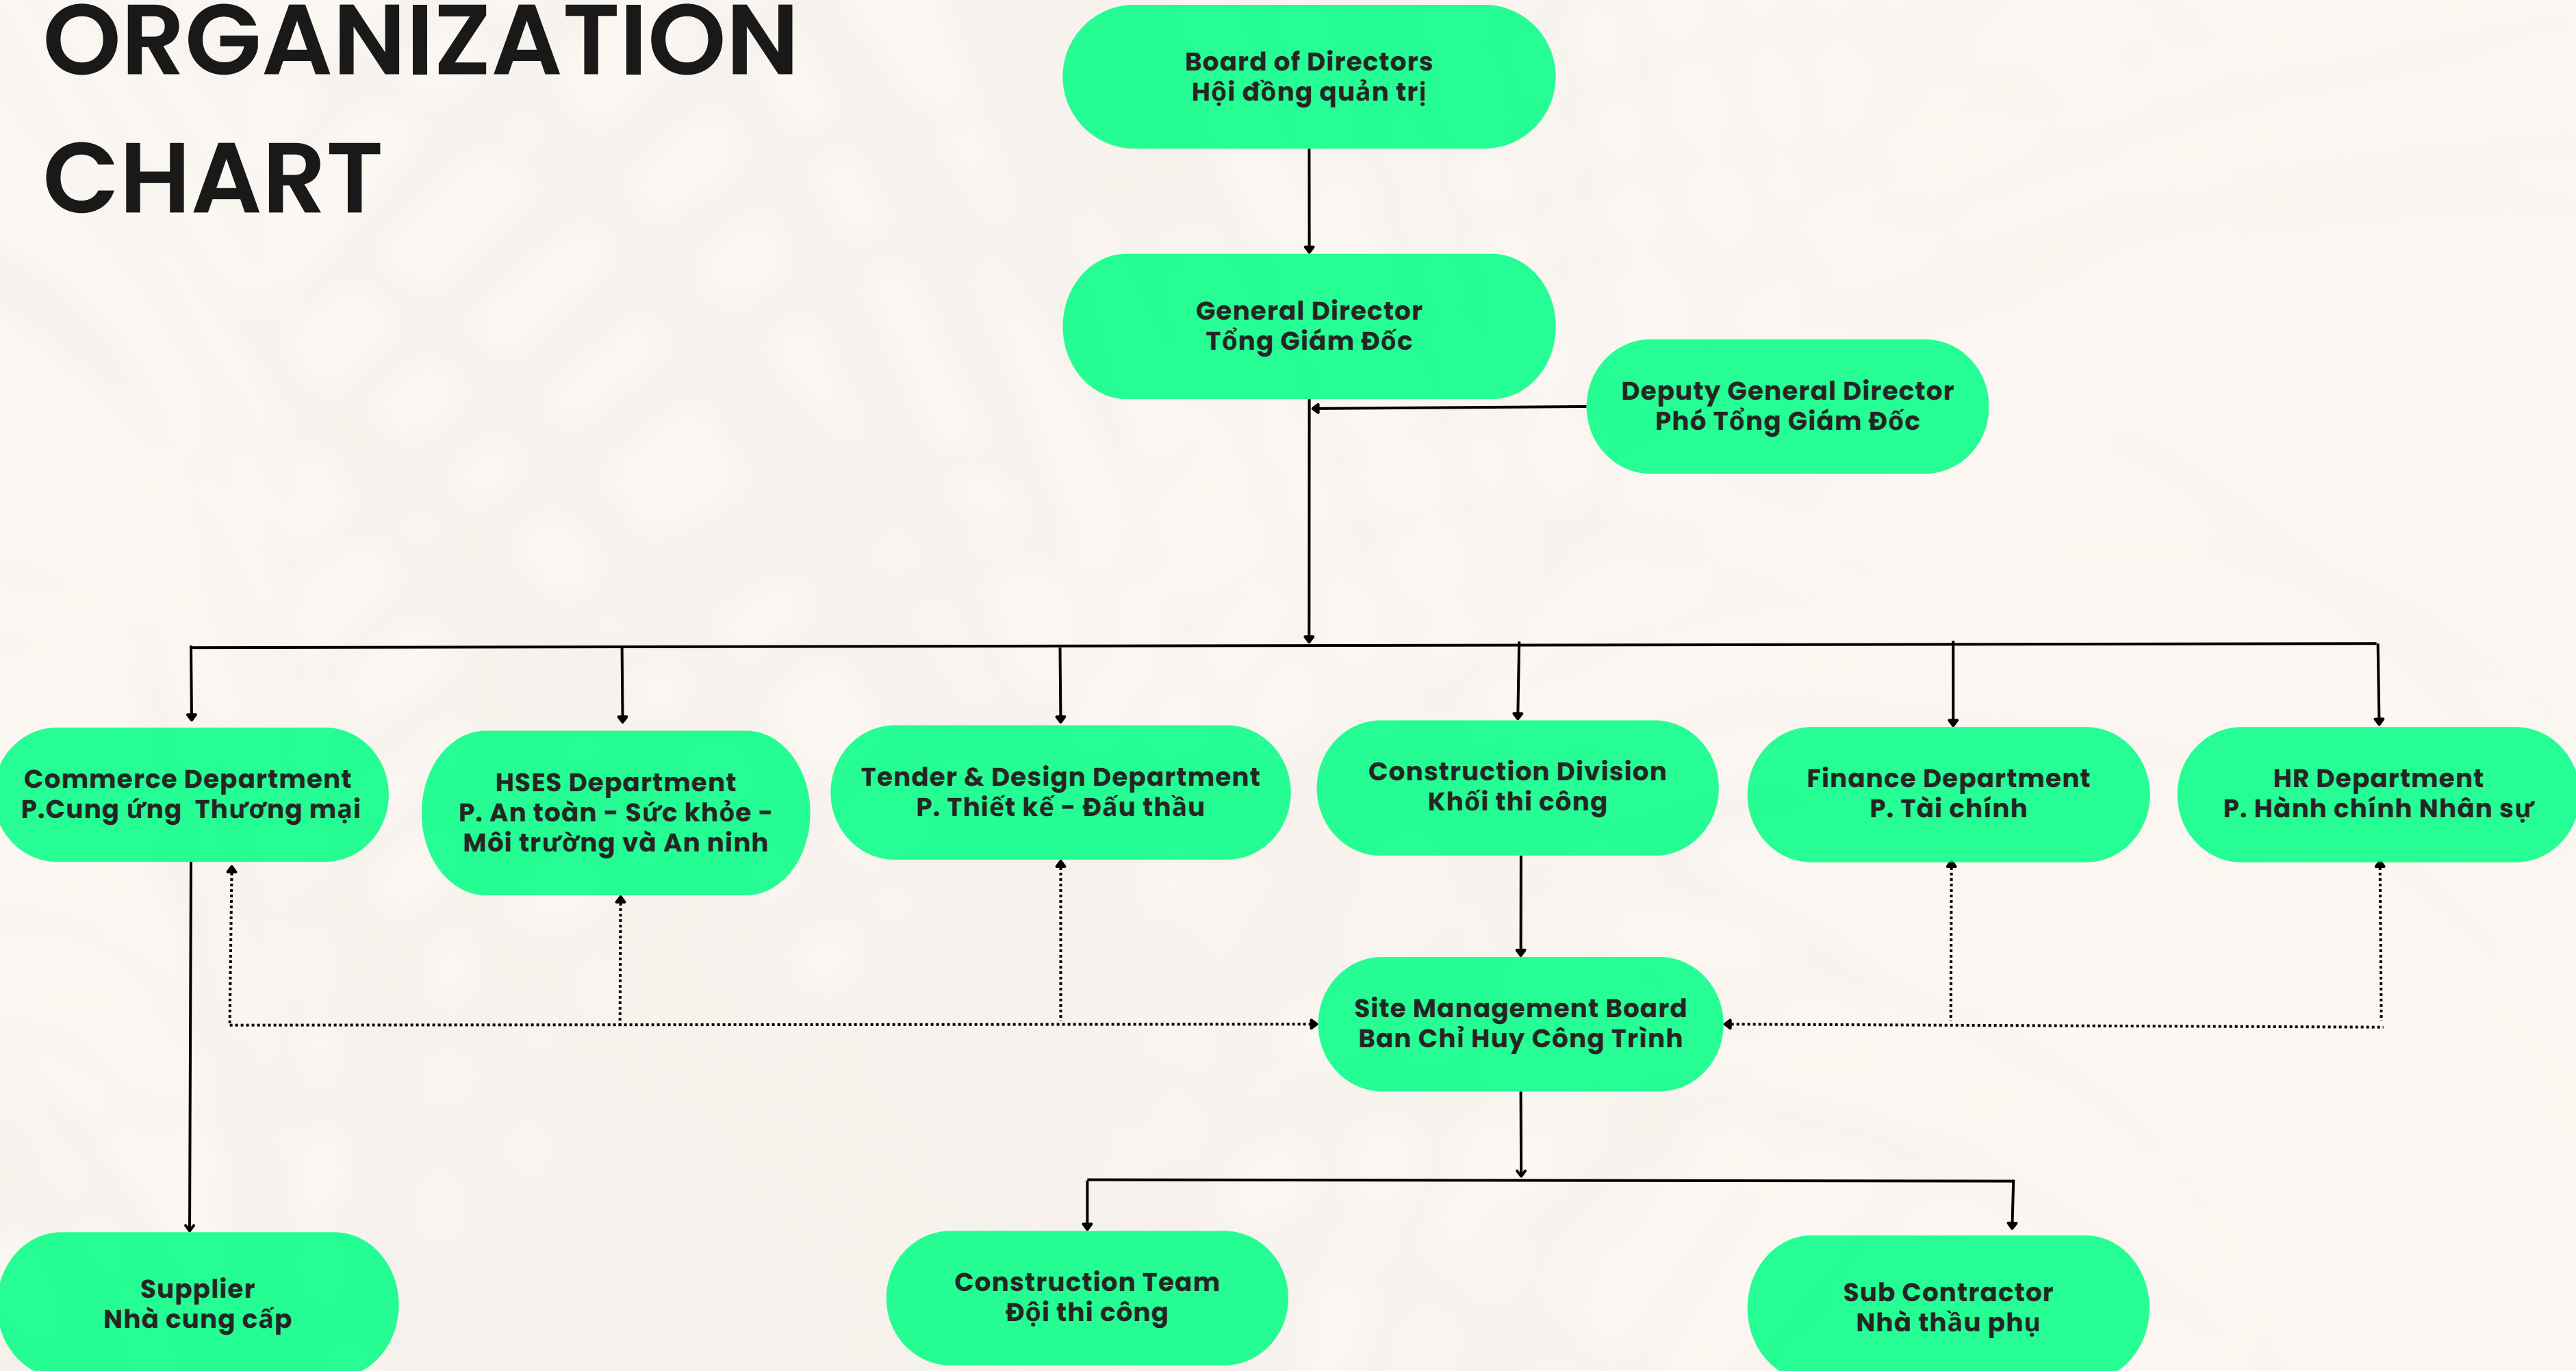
ORGANIZATION CHART

Board of Directors
Hội đồng quản trị

General Director
Tổng Giám Đốc

Deputy General Director
Phó Tổng Giám Đốc

Commerce Department
P.Cung ứng Thương mại

HSES Department
P. An toàn - Sức khỏe - Môi trường và An ninh

Tender & Design Department
P. Thiết kế - Đấu thầu

Construction Division
Khối thi công

Finance Department
P. Tài chính

HR Department
P. Hành chính Nhân sự

Site Management Board
Ban Chỉ Huy Công Trình

Supplier
Nhà cung cấp

Construction Team
Đội thi công

Sub Contractor
Nhà thầu phụ